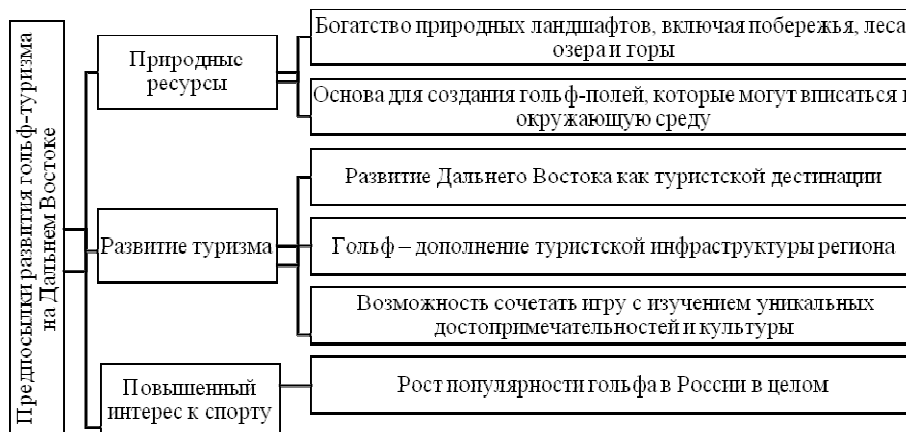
Предпосылки развития гольф-туризма на Дальнем Востоке

Природные ресурсы

Богатство природных ландшафтов, включая побережья, леса, озера и горы

Основа для создания гольф-полей, которые могут вписаться в окружающую среду

Развитие туризма

Развитие Дальнего Востока как туристской дестинации

Гольф – дополнение туристской инфраструктуры региона

Возможность сочетать игру с изучением уникальных достопримечательностей и культуры

Повышенный интерес к спорту

Рост популярности гольфа в России в целом